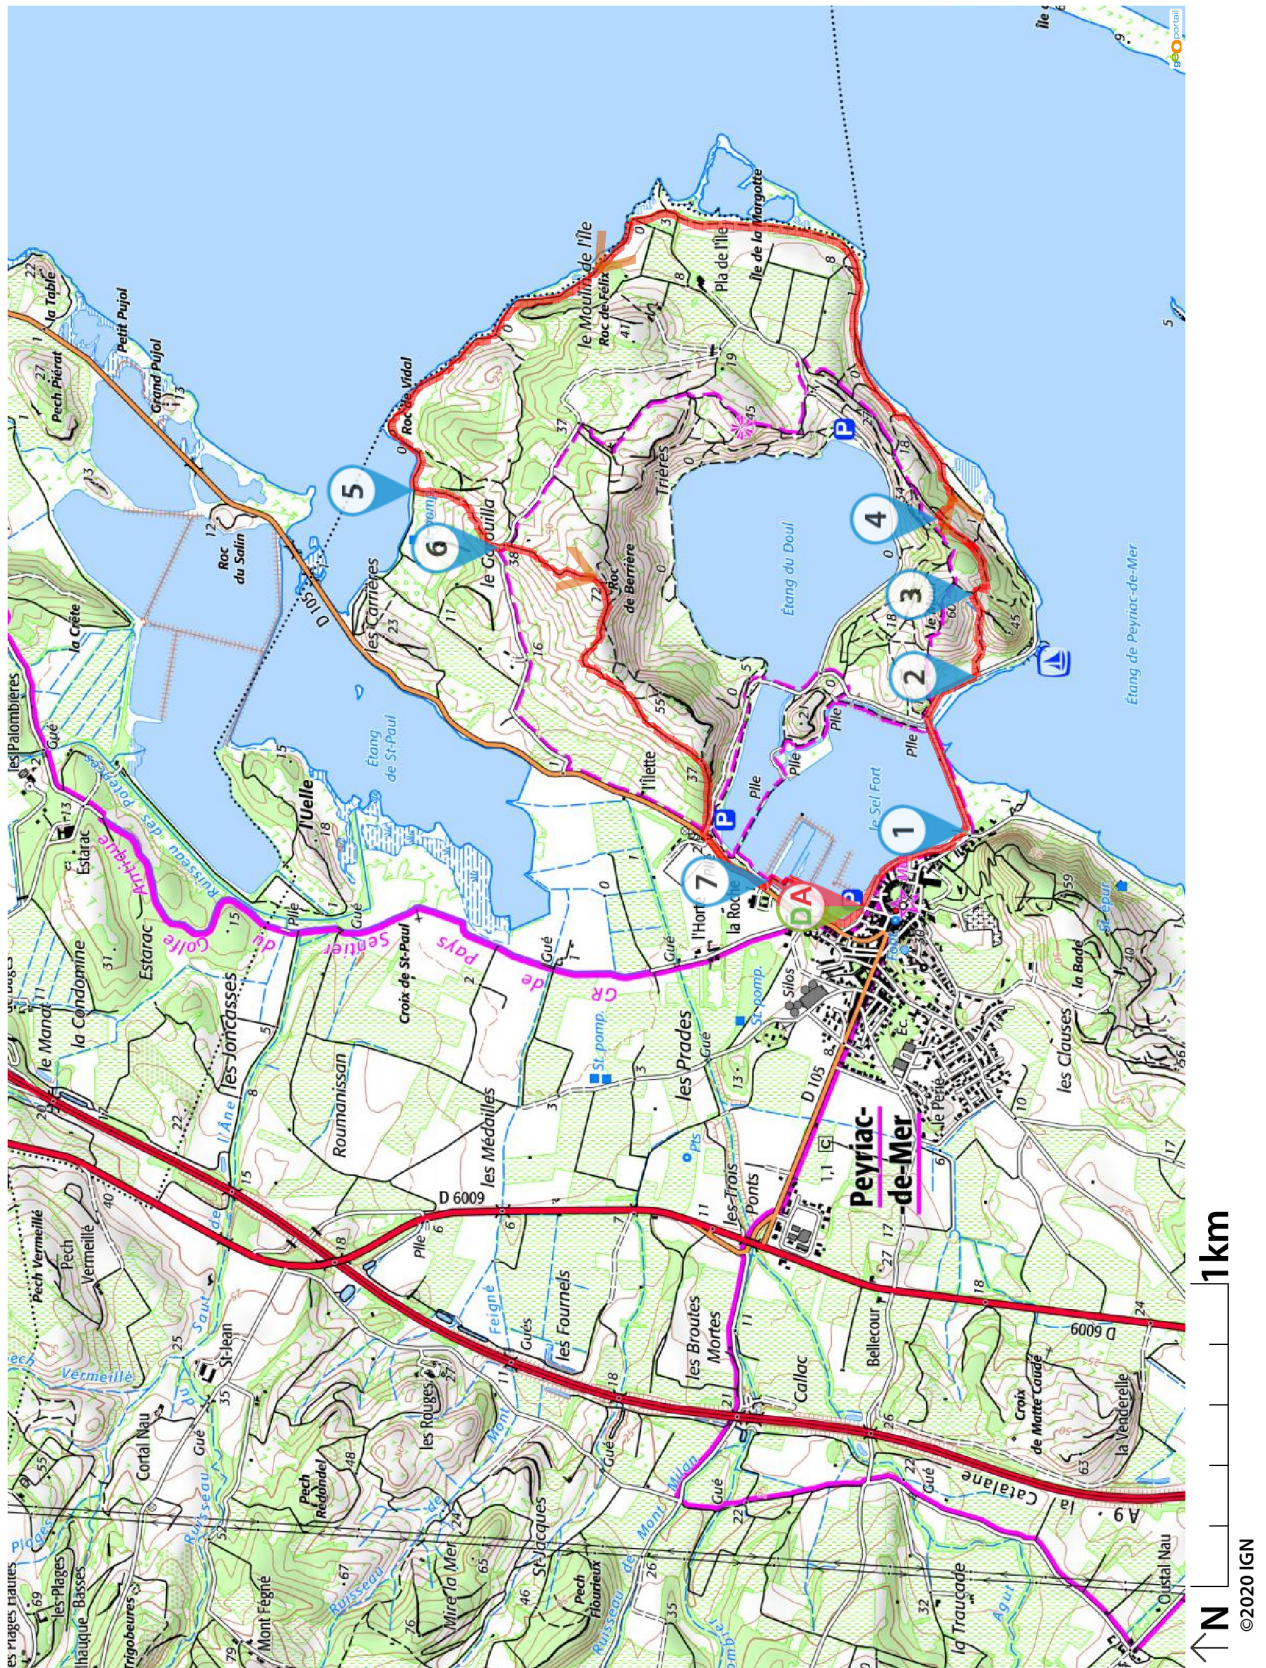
Peyriac-de-Mer

Étang de Peyriac-de-Mer

Étang du Doul

Étang de St-Paul

le Sel Fort

Roc de Berrière

Roc du Salin

le Moulin de l'Île

Roc de Feix

Roc de Vidal

Île de la Margotte

Pla de l'Île

Trière

les Carrières

le Gourbilla

l'Iliette

la Roche

l'Hort

les Prades

les Trois Ponts

Silos

les Clauses

la Bade

Roumanissan

les Médailles

les Fournels

les Broutes Mortes

Callac

Bellecour

Croix de Matte Caude

la Venderelle

la Catalane

A 9

D 6009

D 105

GR de Pays Sentier du Golfe Antique

Croix de St-Paul

Estarac

la Condomine

les Joncasses

l'Uelle

les Palombières

la Crête

Pech Piérat

la Table

Petit Pujol

Grand Pujol

Pech Vermeillé

Pech Vermeille

St-Jean

Cortal Nau

les Rouges

Pech Redonde

Mire la Mer

St-Jacques

Pech Floureux

Mont Fégné

les Plages

les Plages Basses

les Plages Hautes

Ruisseau des Potences

Ruisseau du Saut

Ruisseau de Mont Milan

Ruisseau de l'Âne

Feigné

la Traucade

Oustal Nau

Agut

le Pech

Plle

Gué

St. pomp.

D

A

P

1

2

3

4

5

6

7

1km

N

©2020 IGN

géoportail